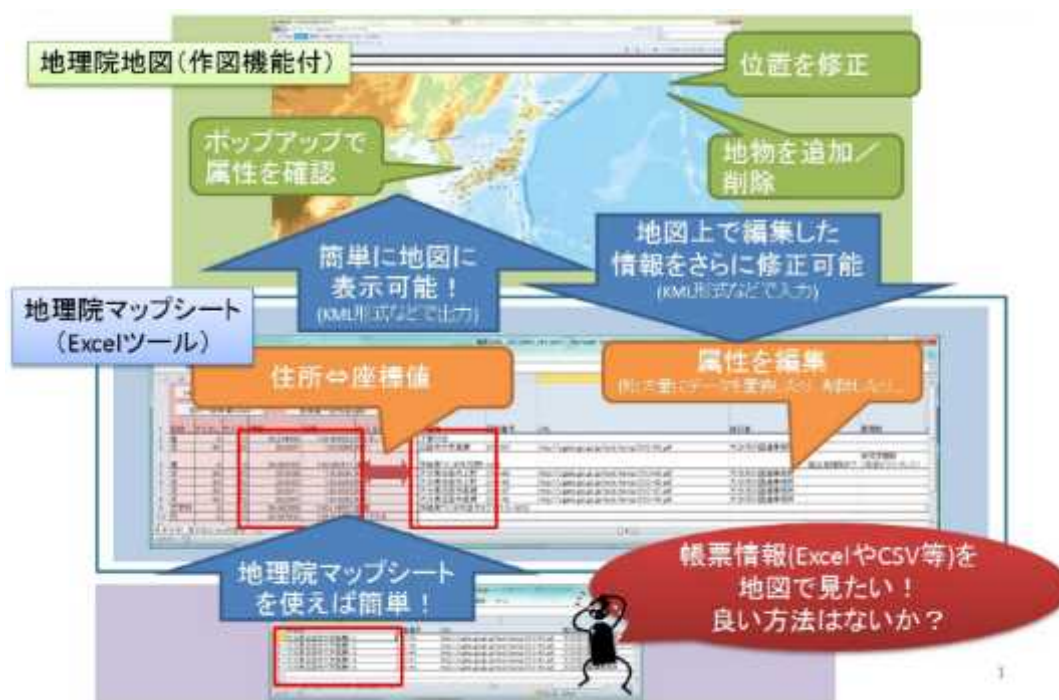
地理院地図（作図機能付）

位置を修正

ポップアップで属性を確認

地物を追加／削除

簡単に地図に表示可能！
(KML形式などで出力)

地図上で編集した情報をさらに修正可能
(KML形式などで入力)

地理院マップシート
（Excelツール）

住所⇔座標値

属性を編集
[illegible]

地理院マップシートを使えば簡単！

帳票情報(ExcelやCSV等)を地図で見たい！
良い方法はないか？

1